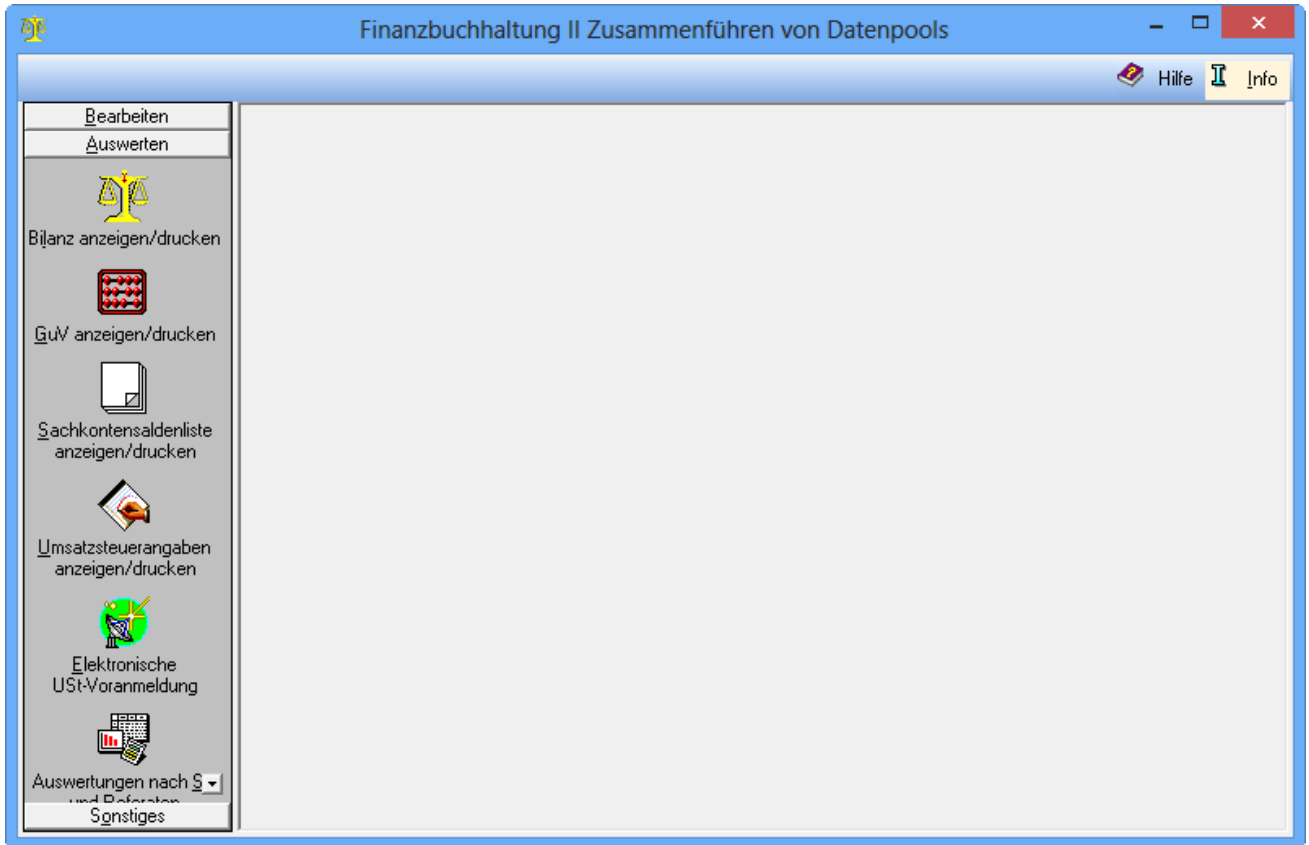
Finanzbuchhaltung II Zusammenführen von Datenpools

Hilfe
Info

Bearbeiten
Auswerten

Bilanz anzeigen/drucken

GuV anzeigen/drucken

Sachkontensaldenliste anzeigen/drucken

Umsatzsteuerangaben anzeigen/drucken

Elektronische USt-Voranmeldung

Auswertungen nach S
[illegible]

Sonstiges